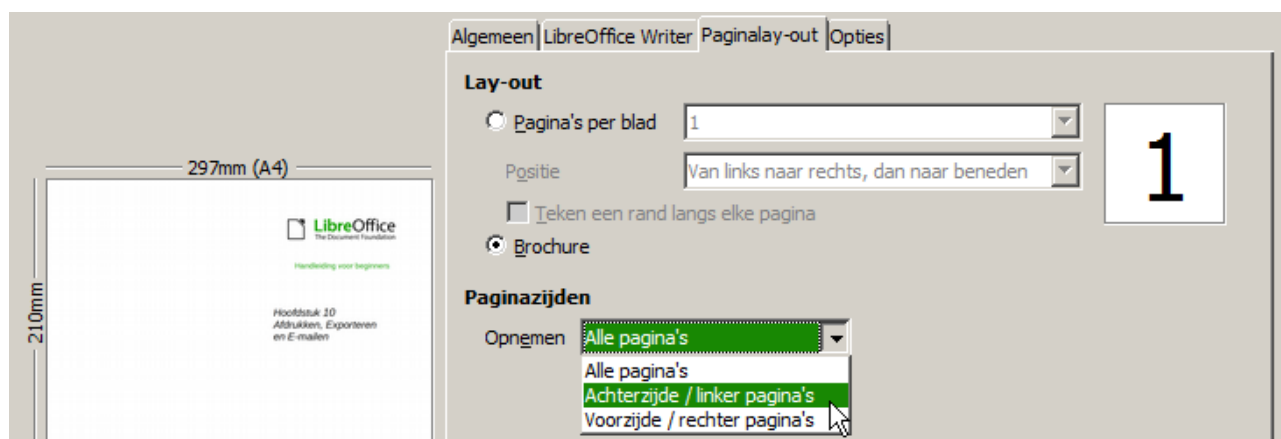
Algemeen | LibreOffice Writer | Paginalay-out | Opties

297mm (A4)

210mm

LibreOffice
The Document Foundation

Handleiding voor beginners

Hoofdstuk 10
Afdrukken, Exporteren
en E-mailen

Lay-out

Pagina's per blad 1

Positie Van links naar rechts, dan naar beneden

Teken een rand langs elke pagina

Brochure

1

Paginazijden

Opnemen Alle pagina's

Alle pagina's
Achterzijde / linker pagina's
Voorzijde / rechter pagina's